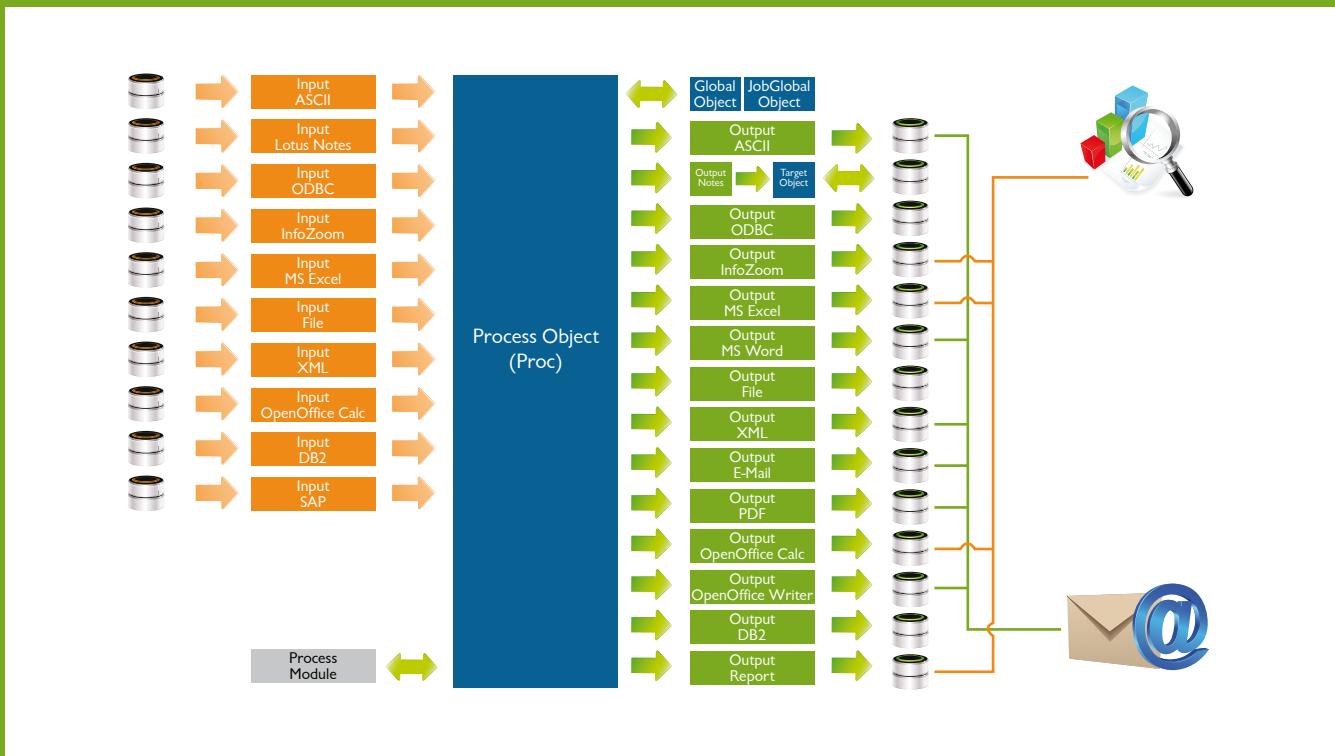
Input ASCII

Input Lotus Notes

Input ODBC

Input InfoZoom

Input MS Excel

Input File

Input XML

Input OpenOffice Calc

Input DB2

Input SAP

Process Module

Process Object (Proc)

Global Object

JobGlobal Object

Output ASCII

Output Notes

Target Object

Output ODBC

Output InfoZoom

Output MS Excel

Output MS Word

Output File

Output XML

Output E-Mail

Output PDF

Output OpenOffice Calc

Output OpenOffice Writer

Output DB2

Output Report